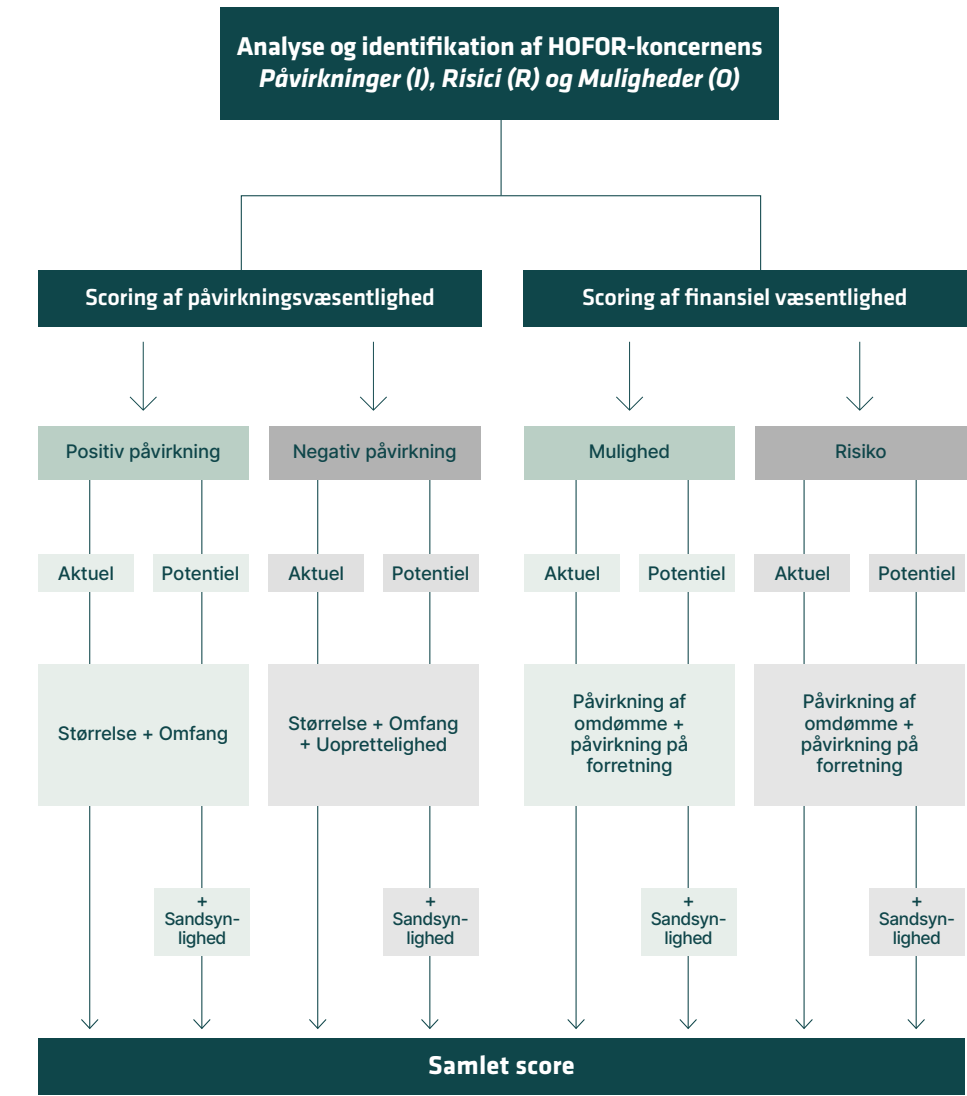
**Analyse og identifikation af HOFOR-koncernens**
***Påvirkninger (I), Risici (R) og Muligheder (O)***

**Scoring af påvirkningsvæsentlighed**

**Scoring af finansiel væsentlighed**

Positiv påvirkning

Negativ påvirkning

Mulighed

Risiko

Aktuel

Potentiel

Aktuel

Potentiel

Aktuel

Potentiel

Aktuel

Potentiel

Størrelse + Omfang

Størrelse + Omfang + Uopretteligheed

Påvirkning af omdømme + påvirkning på forretning

Påvirkning af omdømme + påvirkning på forretning

+ Sandsynlighed

+ Sandsynlighed

+ Sandsynlighed

+ Sandsynlighed

**Samlet score**